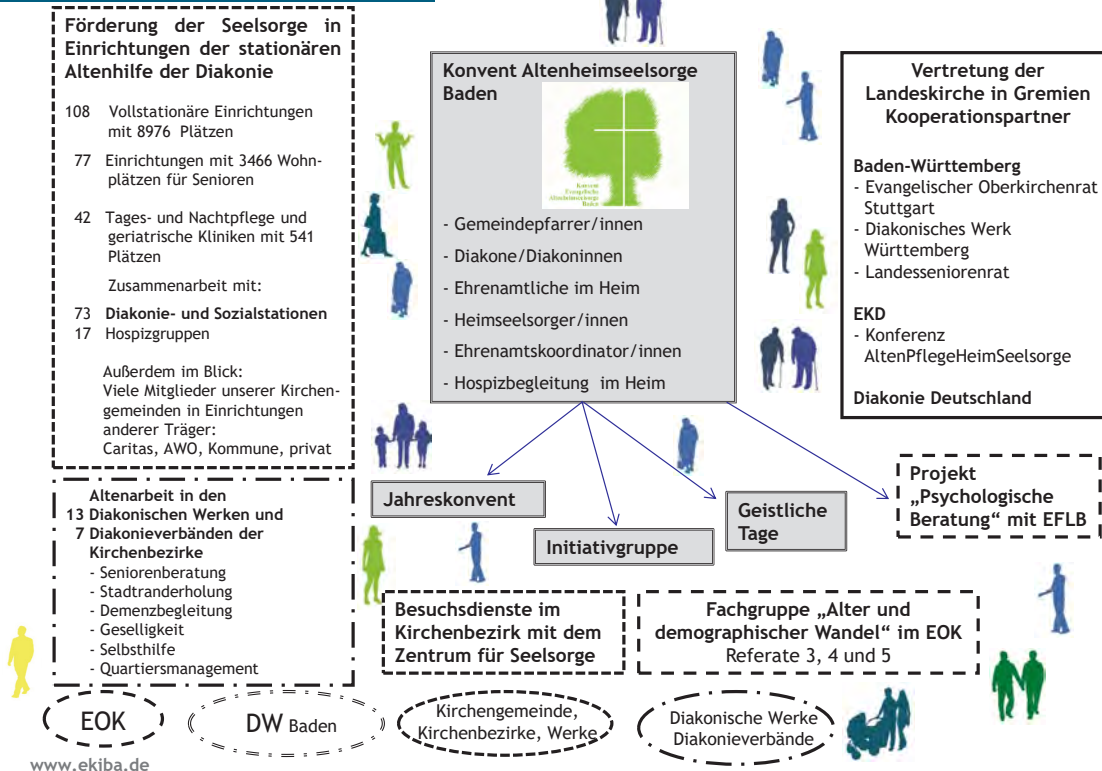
Förderung der Seelsorge in Einrichtungen der stationären Altenhilfe der Diakonie

108 Vollstationäre Einrichtungen mit 8976 Plätzen

77 Einrichtungen mit 3466 Wohnplätzen für Senioren

42 Tages- und Nachtpflege und geriatrische Kliniken mit 541 Plätzen

Zusammenarbeit mit:

73 Diakonie- und Sozialstationen
17 Hospizgruppen

Außerdem im Blick:
Viele Mitglieder unserer Kirchengemeinden in Einrichtungen anderer Träger:
Caritas, AWO, Kommune, privat

Konvent Altenheimseelsorge Baden

Konvent Evangelische Altenheimseelsorge Baden

- Gemeindepfarrer/innen
- Diakone/Diakoninnen
- Ehrenamtliche im Heim
- Heimseelsorger/innen
- Ehrenamtskoordinator/innen
- Hospizbegleitung im Heim

Vertretung der Landeskirche in Gremien Kooperationspartner

Baden-Württemberg
- Evangelischer Oberkirchenrat Stuttgart
- Diakonisches Werk Württemberg
- Landesseniorenrat

EKD
- Konferenz AltenPflegeHeimSeelsorge

Diakonie Deutschland

Altenarbeit in den
13 Diakonischen Werken und
7 Diakonieverbänden der Kirchenbezirke
- Seniorenberatung
- Stadtranderholung
- Demenzbegleitung
- Geselligkeit
- Selbsthilfe
- Quartiersmanagement

Jahreskonvent

Initiativgruppe

Geistliche Tage

Projekt „Psychologische Beratung“ mit EFLB

Besuchsdienste im Kirchenbezirk mit dem Zentrum für Seelsorge

Fachgruppe „Alter und demographischer Wandel“ im EOK
Referate 3, 4 und 5

EOK

DW Baden

Kirchengemeinde, Kirchenbezirke, Werke

Diakonische Werke Diakonieverbände

www.ekiba.de